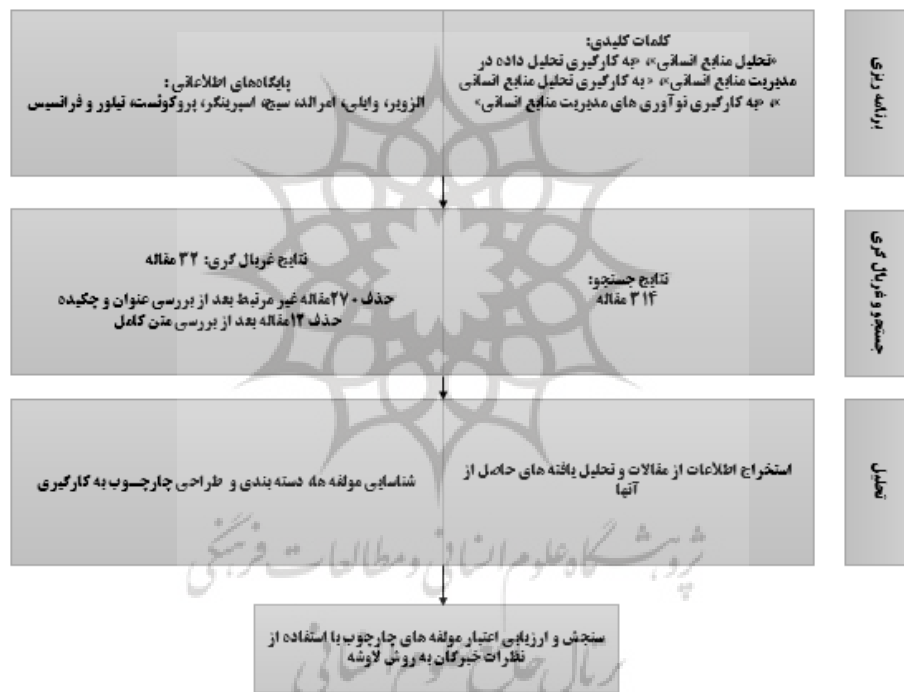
برنامه ریزی

کلمات کلیدی:
«تحلیل منابع انسانی»، «به کارگیری تحلیل داده در مدیریت منابع انسانی»، «به کارگیری تحلیل منابع انسانی»، «به کارگیری نوآوری های مدیریت منابع انسانی»

پایگاه‌های اطلاعاتی:
الزویر، وایلی، امرالد، سیج، اسپرینگر، پروکوئست، تیلور و فرانسیس

جستجو و غربال گری

نتایج جستجو:
۳۱۴ مقاله

نتایج غربال گری: ۳۲ مقاله

حذف ۲۷۰ مقاله غیر مرتبط بعد از بررسی عنوان و چکیده
حذف ۱۲ مقاله بعد از بررسی متن کامل

تحلیل

استخراج اطلاعات از مقالات و تحلیل یافته های حاصل از آنها

شناسایی مولفه ها، دسته بندی و طراحی چارچوب به کارگیری

سنجش و ارزیابی اعتبار مولفه های چارچوب با استفاده از نظرات خبرگان به روش لاوشه

پژوهشگاه علوم انسانی و مطالعات فرهنگی
پرتال جامع علوم انسانی